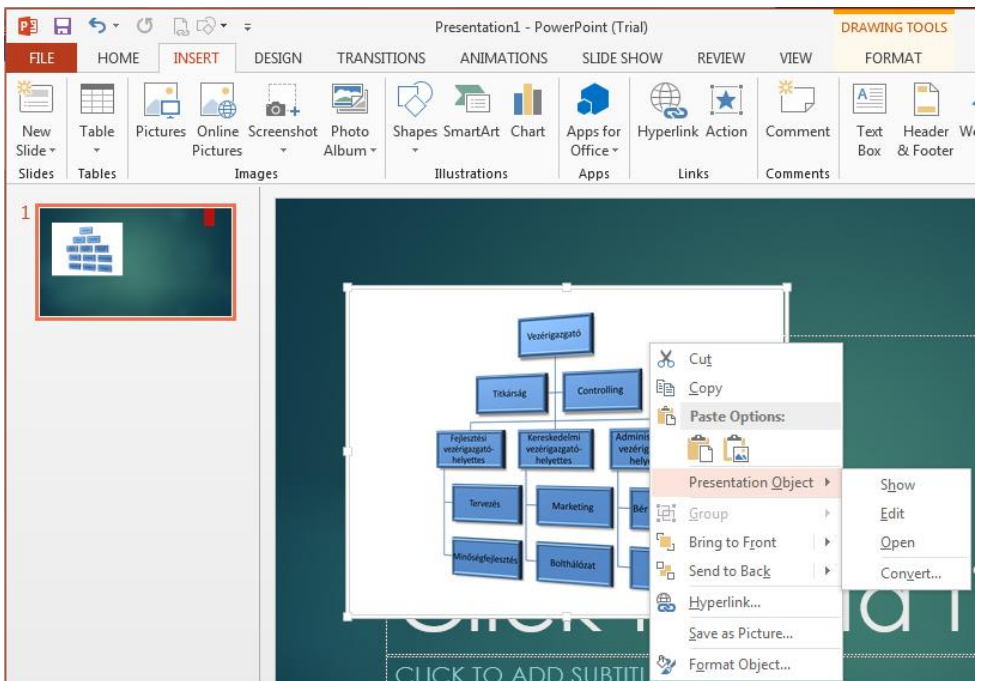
Presentation1 - PowerPoint (Trial)

DRAWING TOOLS

FILE HOME INSERT DESIGN TRANSITIONS ANIMATIONS SLIDE SHOW REVIEW VIEW FORMAT

New Slide
Slides

Table
Tables

Pictures Online Pictures Screenshot Photo Album
Images

Shapes SmartArt Chart
Illustrations

Apps for Office
Apps

Hyperlink Action
Links

Comment
Comments

Text Box Header & Footer W

1

Vezérigazgató

Titkárság

Controlling

Fejlesztési vezérigazgató-helyettes

Kereskedelmi vezérigazgató-helyettes

Adminis vezérig helye

Tervezés

Marketing

Bér

Minőségfejlesztés

Bolthálózat

Cut
Copy
Paste Options:
Presentation Object
Group
Bring to Front
Send to Back
Hyperlink...
Save as Picture...
Format Object...

Show
Edit
Open
Convert...

Click to add t

CLICK TO ADD SUBTITL